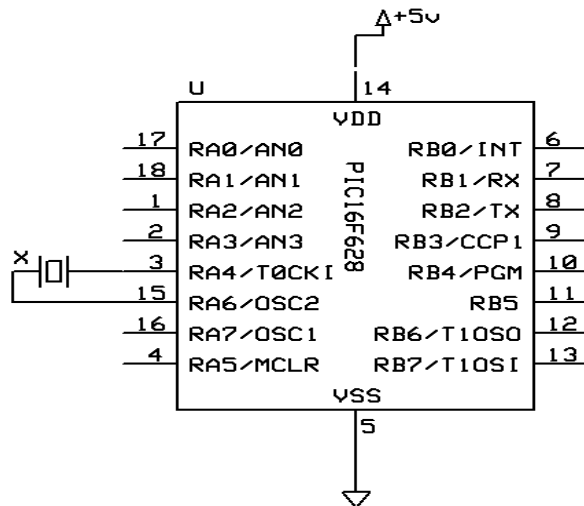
+5v

U

14

VDD

17 RA0/AN0
18 RA1/AN1
1 RA2/AN2
2 RA3/AN3
3 RA4/T0CKI
15 RA6/OSC2
16 RA7/OSC1
4 RA5/MCLR

PIC16F628

RB0/INT 6
RB1/RX 7
RB2/TX 8
RB3/CCP1 9
RB4/PGM 10
RB5 11
RB6/T1OSO 12
RB7/T1OSI 13

X

VSS

5